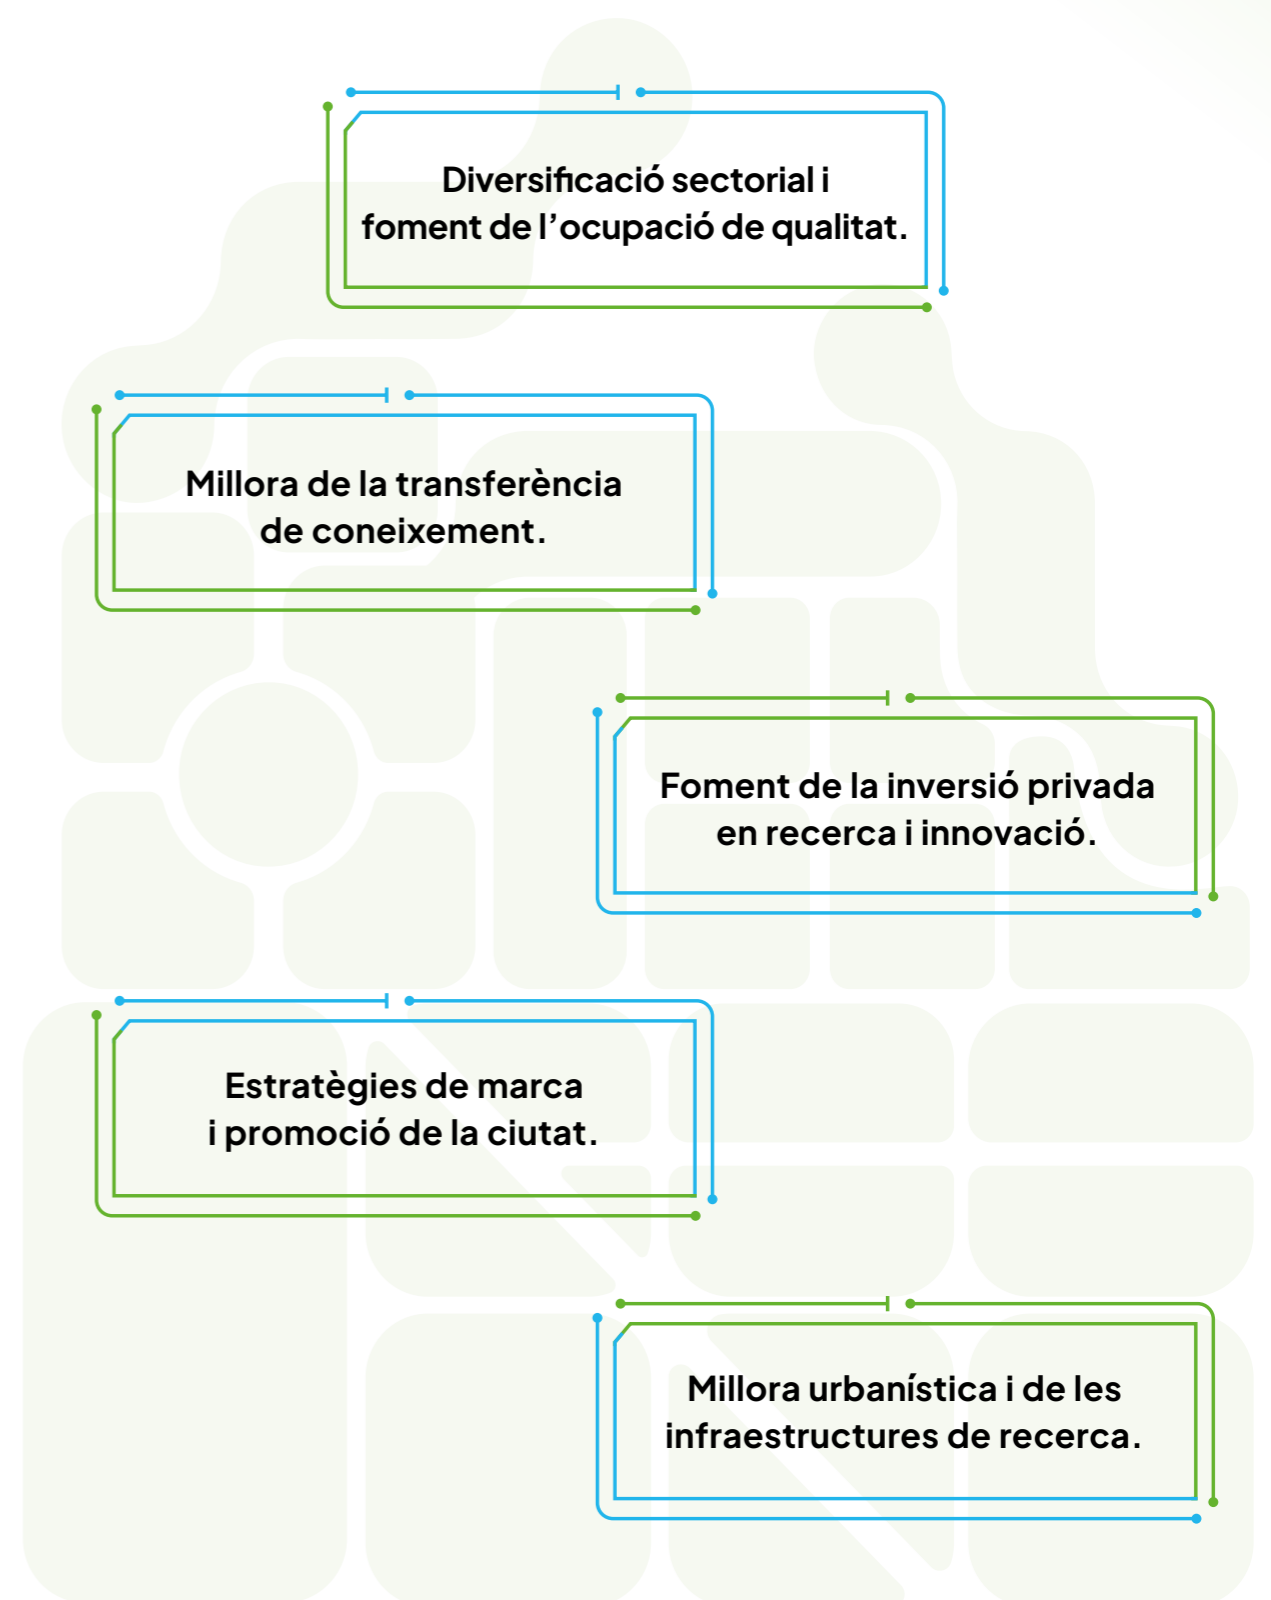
Diversificació sectorial i foment de l’ocupació de qualitat.

Millora de la transferència de coneixement.

Foment de la inversió privada en recerca i innovació.

Estratègies de marca i promoció de la ciutat.

Millora urbanística i de les infraestructures de recerca.